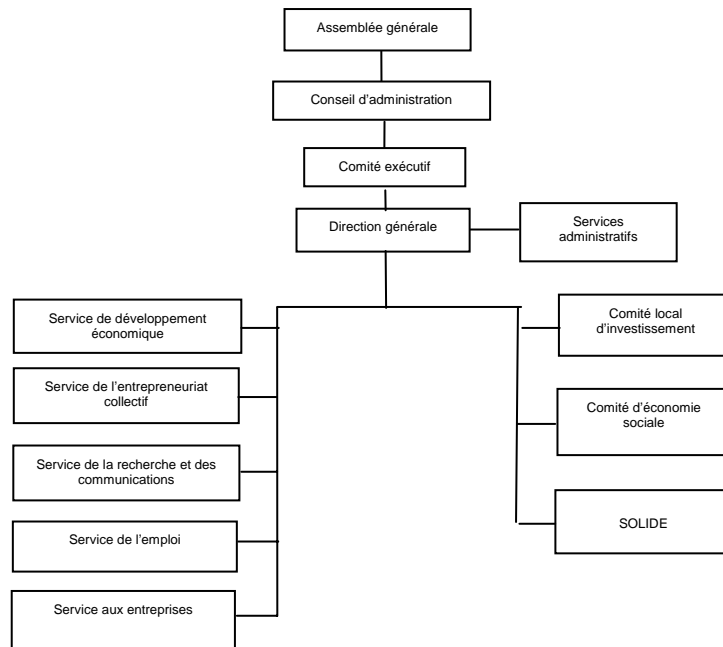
Assemblée générale

Conseil d'administration

Comité exécutif

Direction générale

Services administratifs

Service de développement économique

Service de l'entrepreneuriat collectif

Service de la recherche et des communications

Service de l'emploi

Service aux entreprises

Comité local d'investissement

Comité d'économie sociale

SOLIDE